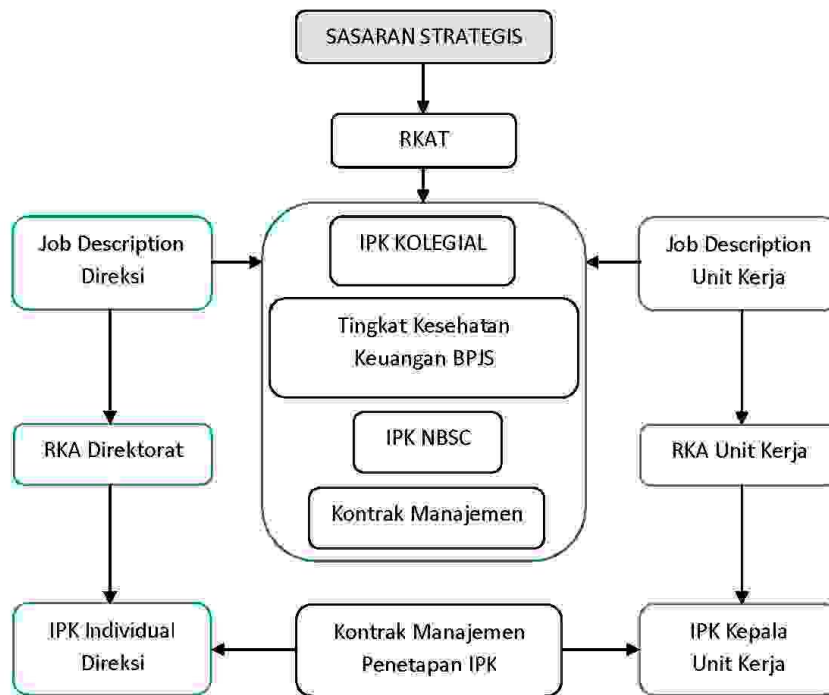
SASARAN STRATEGIS

RKAT

Job Description Direksi

IPK KOLEGIAL

Tingkat Kesehatan Keuangan BPJS

IPK NBSC

Kontrak Manajemen

Job Description Unit Kerja

RKA Direktorat

RKA Unit Kerja

IPK Individual Direksi

Kontrak Manajemen Penetapan IPK

IPK Kepala Unit Kerja